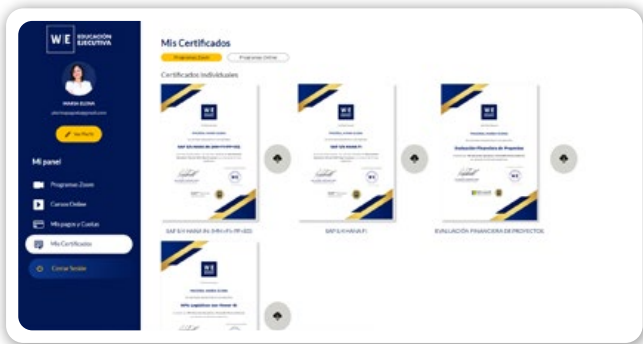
W|E EDUCACIÓN EJECUTIVA

MARIA ELENA

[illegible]

Ver Perfil

Mi panel

Programas Zoom

Cursos Online

Mis pagos y Cuotas

Mis Certificados

Cerrar Sesión

Mis Certificados

Programas Zoom

Programas Online

Certificados individuales

W|E

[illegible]

SAP S/4 HANA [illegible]

W|E

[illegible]

SAP S/4 HANA FI

W|E

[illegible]

Evaluación Financiera de Proyectos

SAP S/4 HANA FI(MM+PP+SD)

SAP S/4 HANA FI

EVALUACIÓN FINANCIERA DE PROYECTOS

W|E

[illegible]

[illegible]